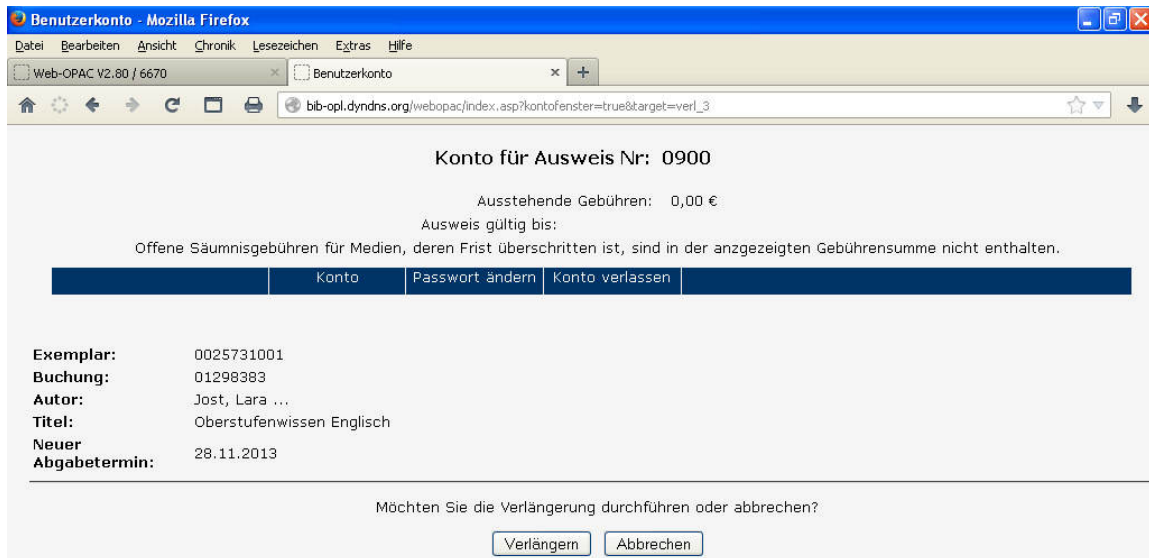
Benutzerkonto - Mozilla Firefox

Datei Bearbeiten Ansicht Chronik Lesezeichen Extras Hilfe

Web-OPAC V2.80 / 6670 | Benutzerkonto

bib-opl.dyndns.org/webopac/index.asp?kontofenster=true&target=verl_3

Konto für Ausweis Nr: 0900

Ausstehende Gebühren: 0,00 €

Ausweis gültig bis:

Offene Säumnisgebühren für Medien, deren Frist überschritten ist, sind in der anzgezeigten Gebührensumme nicht enthalten.

Konto | Passwort ändern | Konto verlassen

| | |
|---|---|
| Exemplar: | 0025731001 |
| Buchung: | 01298383 |
| Autor: | Jost, Lara ... |
| Titel: | Oberstufenwissen Englisch |
| Neuer Abgabetermin: | 28.11.2013 |

Möchten Sie die Verlängerung durchführen oder abbrechen?

Verlängern Abbrechen